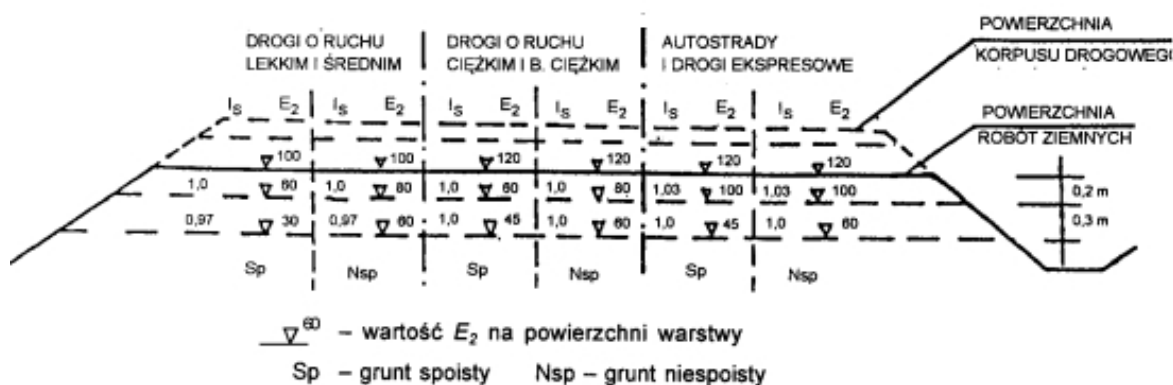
DROGI O RUCHU LEKKIM I ŚREDNIM

DROGI O RUCHU CIĘŻKIM I B. CIĘŻKIM

AUTOSTRADY I DROGI EKSPRESOWE

POWIERZCHNIA KORPUSU DROGOWEG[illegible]

POWIERZCHNIA ROBÓT ZIEMNYCH

$I_S$ $E_2$ $I_S$ $E_2$ $I_S$ $E_2$ $I_S$ $E_2$ $I_S$ $E_2$ $I_S$ $E_2$

100 100 120 120 120 120

1,0 60 1,0 80 1,0 60 1,0 80 1,03 100 1,03 100

0,97 30 0,97 60 1,0 45 1,0 60 1,0 45 1,0 60

0,2 m

0,3 m

Sp Nsp Sp Nsp Sp Nsp

60 – wartość $E_2$ na powierzchni warstwy

Sp – grunt spoisty Nsp – grunt niespoisty